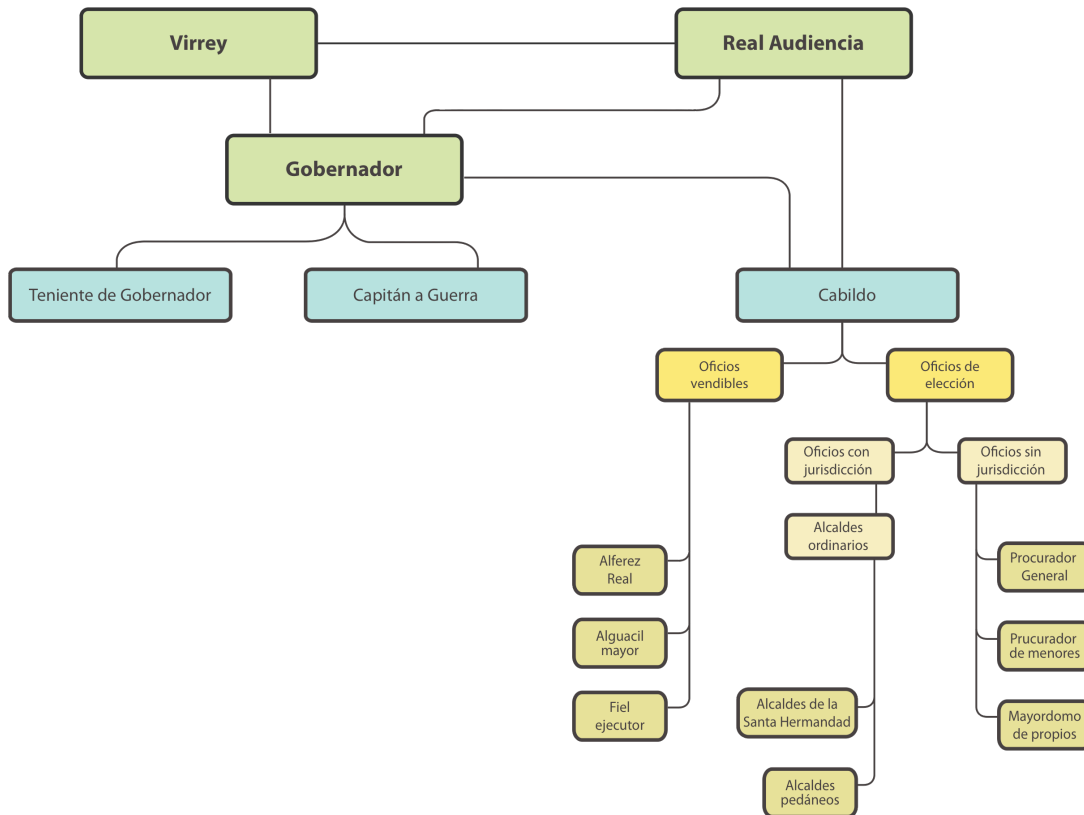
Virrey

Real Audiencia

Gobernador

Teniente de Gobernador

Capitán a Guerra

Cabildo

Oficios vendibles

Oficios de elección

Oficios con jurisdicción

Oficios sin jurisdicción

Alcaldes ordinarios

Alferez Real

Alguacil mayor

Fiel ejecutor

Procurador General

Procurador de menores

Mayordomo de propios

Alcaldes de la Santa Hermandad

Alcaldes pedáneos